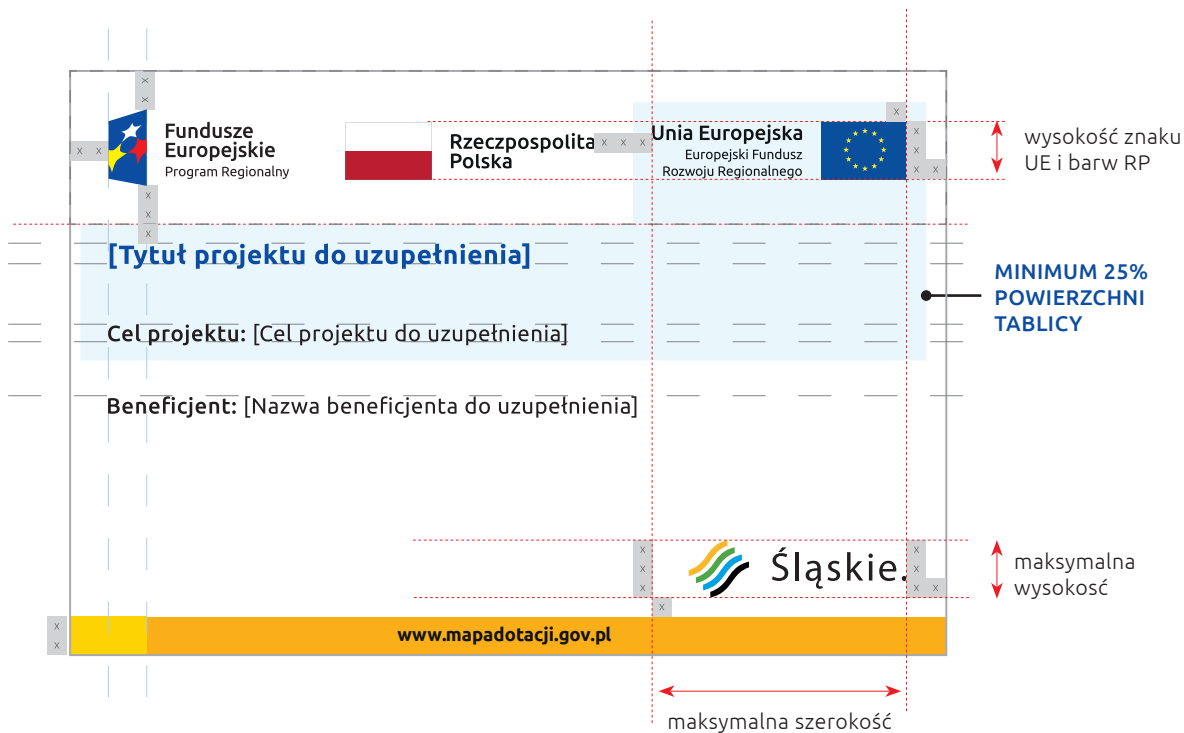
Fundusze Europejskie
Program Regionalny

Rzeczpospolita Polska

Unia Europejska
Europejski Fundusz Rozwoju Regionalnego

wysokość znaku UE i barw RP

[Tytuł projektu do uzupełnienia]

MINIMUM 25% POWIERZCHNI TABLICY

Cel projektu: [Cel projektu do uzupełnienia]

Beneficjent: [Nazwa beneficjenta do uzupełnienia]

Śląskie.

maksymalna wysokość

www.mapadotacji.gov.pl

maksymalna szerokość